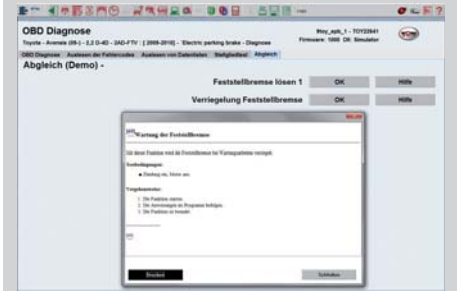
OBD Diagnose
Toyota - Avensis (09-) - 2,2 D-4D - 2AD-FTV - [2009-2010] - Electric parking brake - Diagnose
tbsy_eph_1 - TOY20641
Firmware: 1000 OK Simulator

OBD Diagnose | Auslesen der Fehlercodes | Auslesen von Datenlisten | Stellglied­test | Abgleich

Abgleich (Demo) -

Feststellbremse lösen 1 | OK | Hilfe
Verriegelung Feststellbremse | OK | Hilfe

Wartung der Feststellbremse

Mit dieser Funktion wird die Feststellbremse für Wartungsarbeiten verriegelt.

Vorbedingungen:
Zündung ein, Motor aus.

Vorgehensweise:
1. Die Funktion starten.
2. Die Anweisungen im Programm befolgen.
3. Die Funktion ist beendet.

Drucken
Schließen